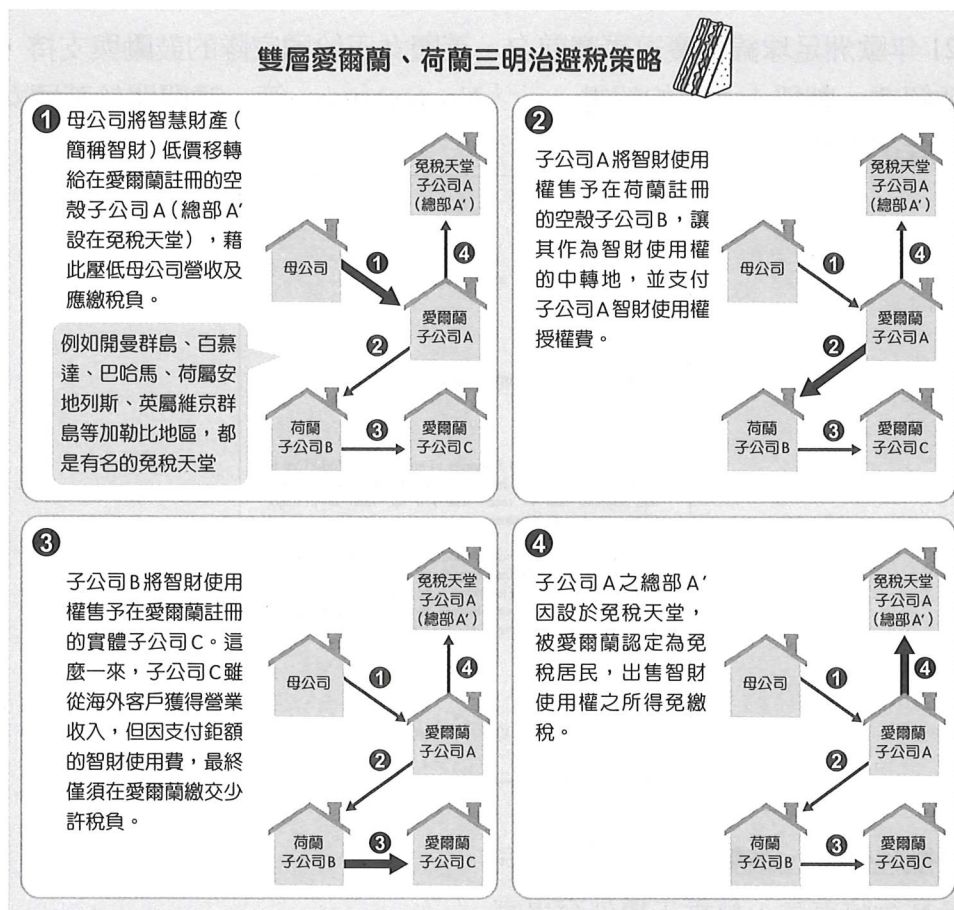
雙層愛爾蘭、荷蘭三明治避稅策略

1 母公司將智慧財產（簡稱智財）低價移轉給在愛爾蘭註冊的空殼子公司A（總部A′設在免稅天堂），藉此壓低母公司營收及應繳稅負。

例如開曼群島、百慕達、巴哈馬、荷屬安地列斯、英屬維京群島等加勒比地區，都是有名的免稅天堂

免稅天堂 子公司A（總部A′）
4
母公司
1
愛爾蘭 子公司A
2
荷蘭 子公司B
3
愛爾蘭 子公司C

2
子公司A將智財使用權售予在荷蘭註冊的空殼子公司B，讓其作為智財使用權的中轉地，並支付子公司A智財使用權授權費。

免稅天堂 子公司A（總部A′）
4
母公司
1
愛爾蘭 子公司A
2
荷蘭 子公司B
3
愛爾蘭 子公司C

3
子公司B將智財使用權售予在愛爾蘭註冊的實體子公司C。這麼一來，子公司C雖從海外客戶獲得營業收入，但因支付鉅額的智財使用費，最終僅須在愛爾蘭繳交少許稅負。

免稅天堂 子公司A（總部A′）
4
母公司
1
愛爾蘭 子公司A
2
荷蘭 子公司B
3
愛爾蘭 子公司C

4
子公司A之總部A′因設於免稅天堂，被愛爾蘭認定為免稅居民，出售智財使用權之所得免繳稅。

免稅天堂 子公司A（總部A′）
4
母公司
1
愛爾蘭 子公司A
2
荷蘭 子公司B
3
愛爾蘭 子公司C